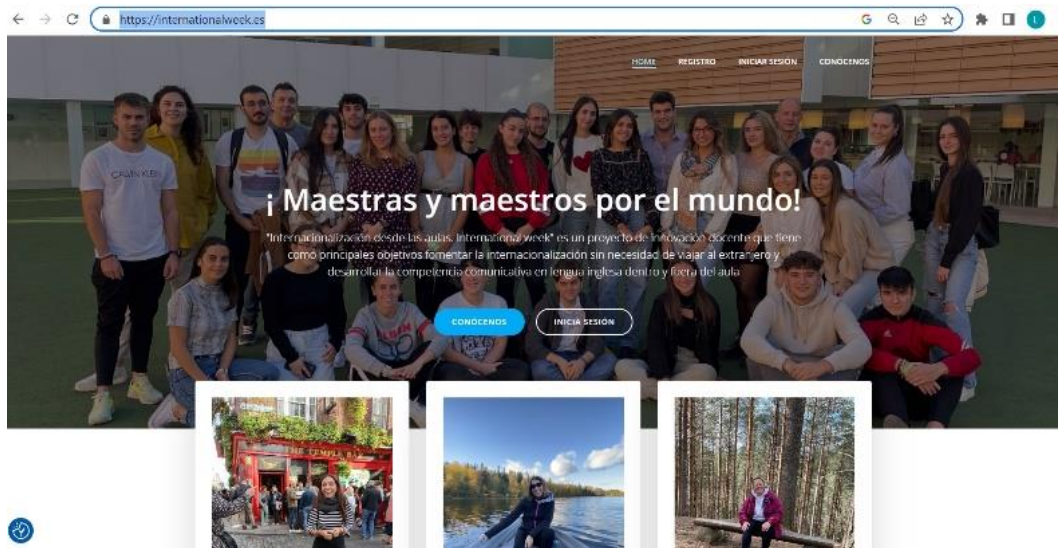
https://internationalweek.es

HOME REGISTRO INICIAR SESION CONOCENOS

¡ Maestras y maestros por el mundo!

"Internacionalización desde las aulas. International week" es un proyecto de innovación docente que tiene como principales objetivos fomentar la internacionalización sin necesidad de viajar al extranjero y desarrollar la competencia comunicativa en lengua inglesa dentro y fuera del aula

CONOCENOS INICIA SESIÓN